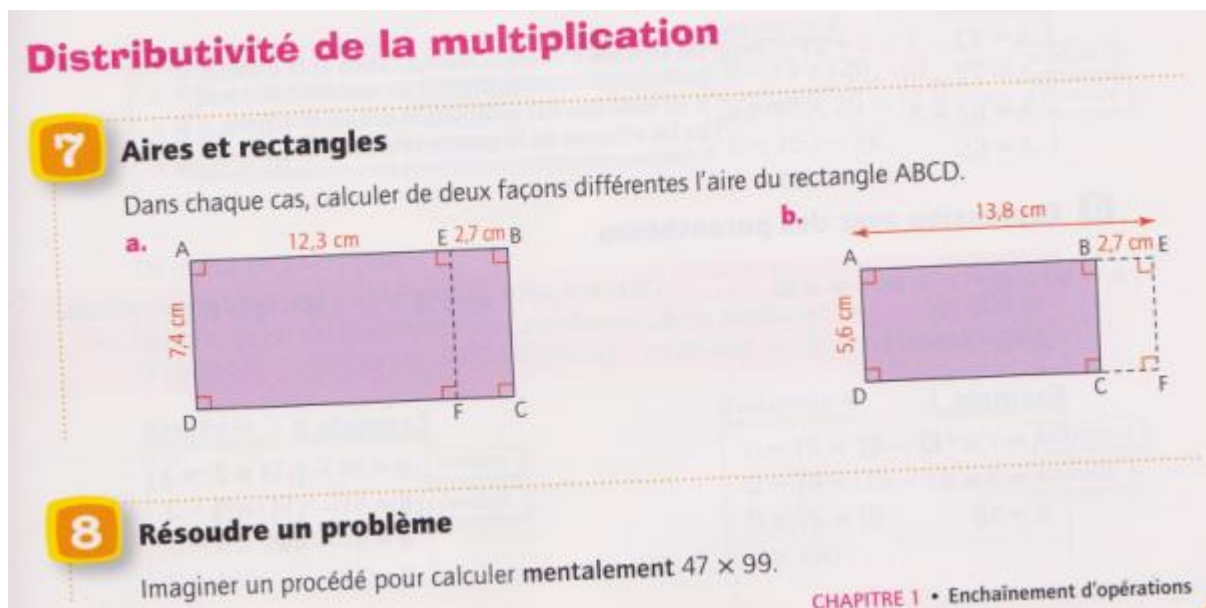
Distributivité de la multiplication

7 Aires et rectangles

Dans chaque cas, calculer de deux façons différentes l'aire du rectangle ABCD.

a.
A 12,3 cm E 2,7 cm B
7,4 cm
D F C

b.
13,8 cm
A B 2,7 cm E
5,6 cm
D C F

8 Résoudre un problème

Imaginer un procédé pour calculer mentalement $47 \times 99$.

CHAPITRE 1 • Enchaînement d'opérations